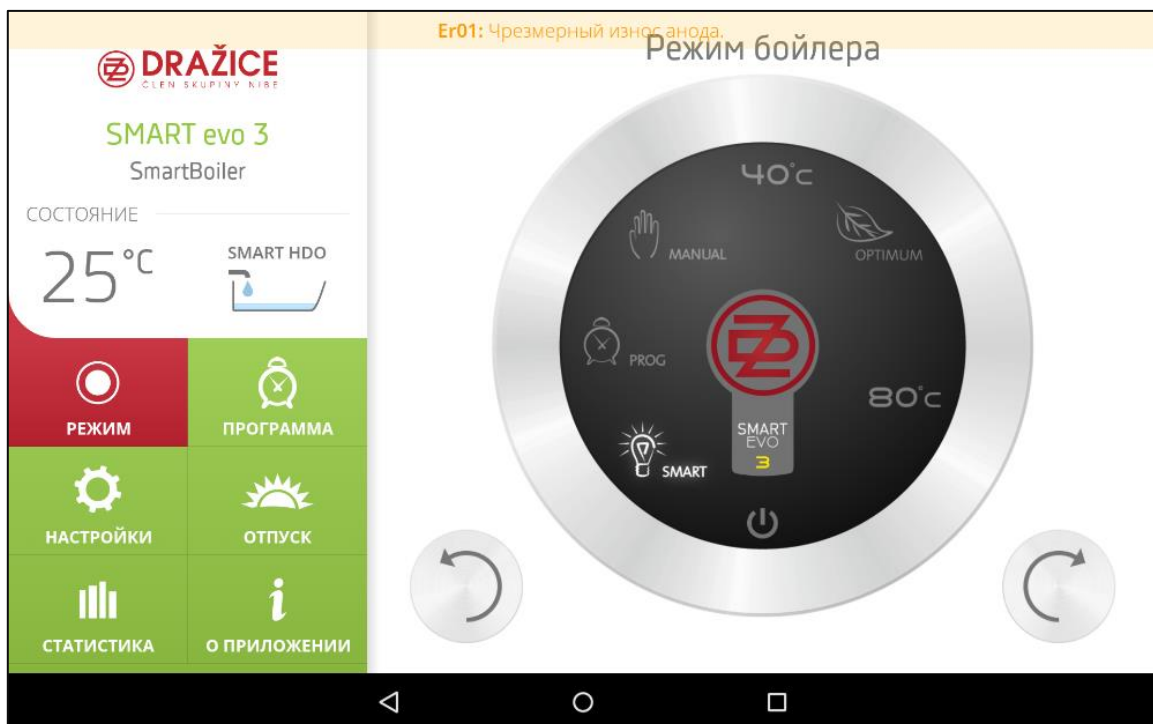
Er01: Чрезмерный износ анода.

Режим бойлера

DRAŽICE
ČLEN SKUPINY NIBE

SMART evo 3
SmartBoiler

СОСТОЯНИЕ

25°C

SMART HDO

РЕЖИМ

ПРОГРАММА

НАСТРОЙКИ

ОТПУСК

СТАТИСТИКА

О ПРИЛОЖЕНИИ

40°C

MANUAL

OPTIMUM

PROG

80°C

SMART

SMART EVO 3